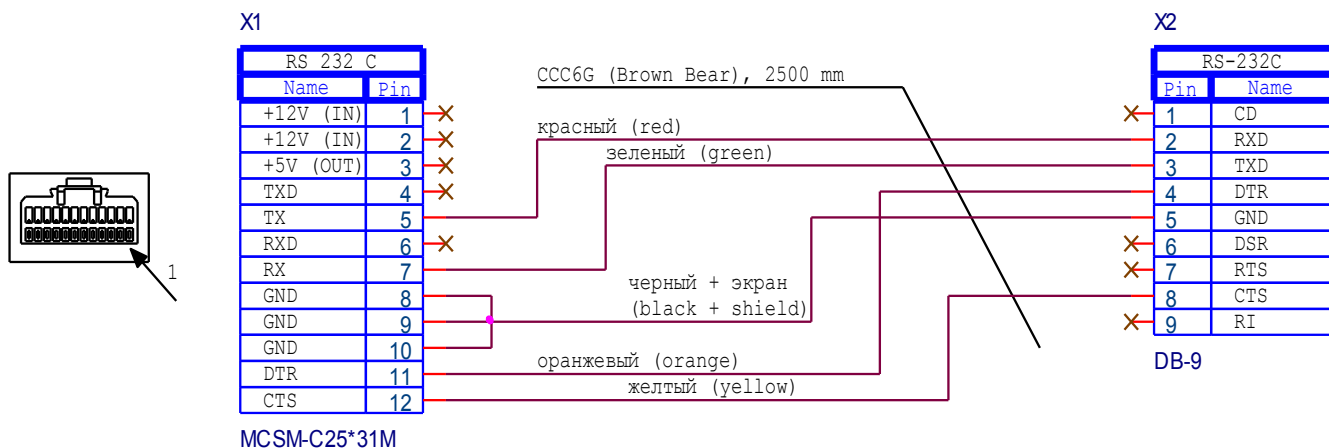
X1

| RS 232 C | |
|---|---|
| Name | Pin |
| +12V (IN) | 1 |
| +12V (IN) | 2 |
| +5V (OUT) | 3 |
| TXD | 4 |
| TX | 5 |
| RXD | 6 |
| RX | 7 |
| GND | 8 |
| GND | 9 |
| GND | 10 |
| DTR | 11 |
| CTS | 12 |

MCSM-C25*31M

1

CCC6G (Brown Bear), 2500 mm

красный (red)

зеленый (green)

черный + экран (black + shield)

оранжевый (orange)

желтый (yellow)

X2

| RS-232C | |
|---|---|
| Pin | Name |
| 1 | CD |
| 2 | RXD |
| 3 | TXD |
| 4 | DTR |
| 5 | GND |
| 6 | DSR |
| 7 | RTS |
| 8 | CTS |
| 9 | RI |

DB-9